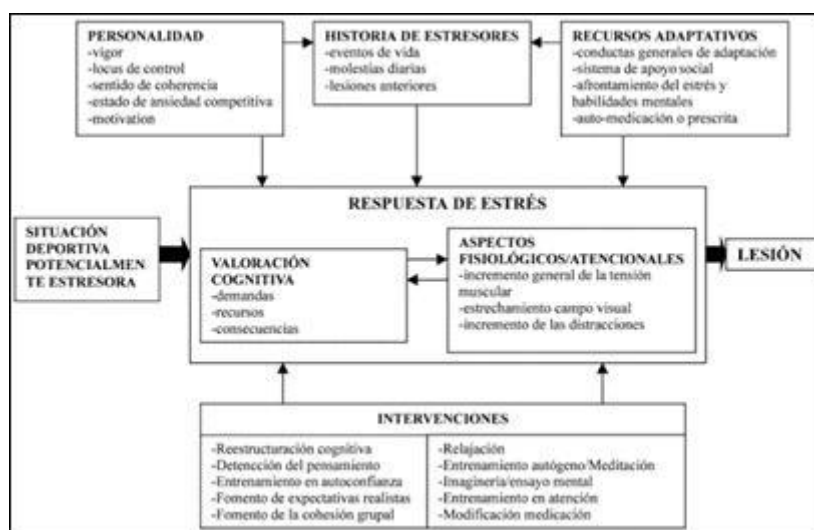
PERSONALIDAD
-vigor
-locus de control
-sentido de coherencia
-estado de ansiedad competitiva
-motivation

HISTORIA DE ESTRESORES
-eventos de vida
-molestias diarias
-lesiones anteriores

RECURSOS ADAPTATIVOS
-conductas generales de adaptación
-sistema de apoyo social
-afrontamiento del estrés y habilidades mentales
-auto-medicación o prescrita

SITUACIÓN DEPORTIVA POTENCIALMEN TE ESTRESORA

RESPUESTA DE ESTRÉS

VALORACIÓN COGNITIVA
-demandas
-recursos
-consecuencias

ASPECTOS FISIOLÓGICOS/ATENCIONALES
-incremento general de la tensión muscular
-estrechamiento campo visual
-incremento de las distracciones

LESIÓN

INTERVENCIONES

-Reestructuración cognitiva
-Detección del pensamiento
-Entrenamiento en autoconfianza
-Fomento de expectativas realistas
-Fomento de la cohesión grupal

-Relajación
-Entrenamiento autógeno/Meditación
-Imaginería/ensayo mental
-Entrenamiento en atención
-Modificación medicación